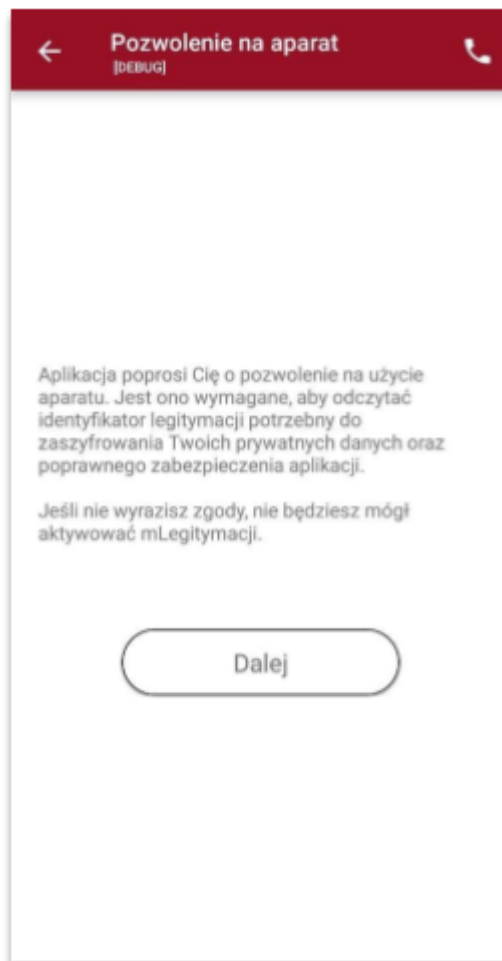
Pozwolenie na aparat
[DEBUG]

Aplikacja poprosi Cię o pozwolenie na użycie aparatu. Jest ono wymagane, aby odczytać identyfikator legitymacji potrzebny do zaszyfrowania Twoich prywatnych danych oraz poprawnego zabezpieczenia aplikacji.

Jeśli nie wyrazisz zgody, nie będziesz mógł aktywować mLegitymacji.

Dalej